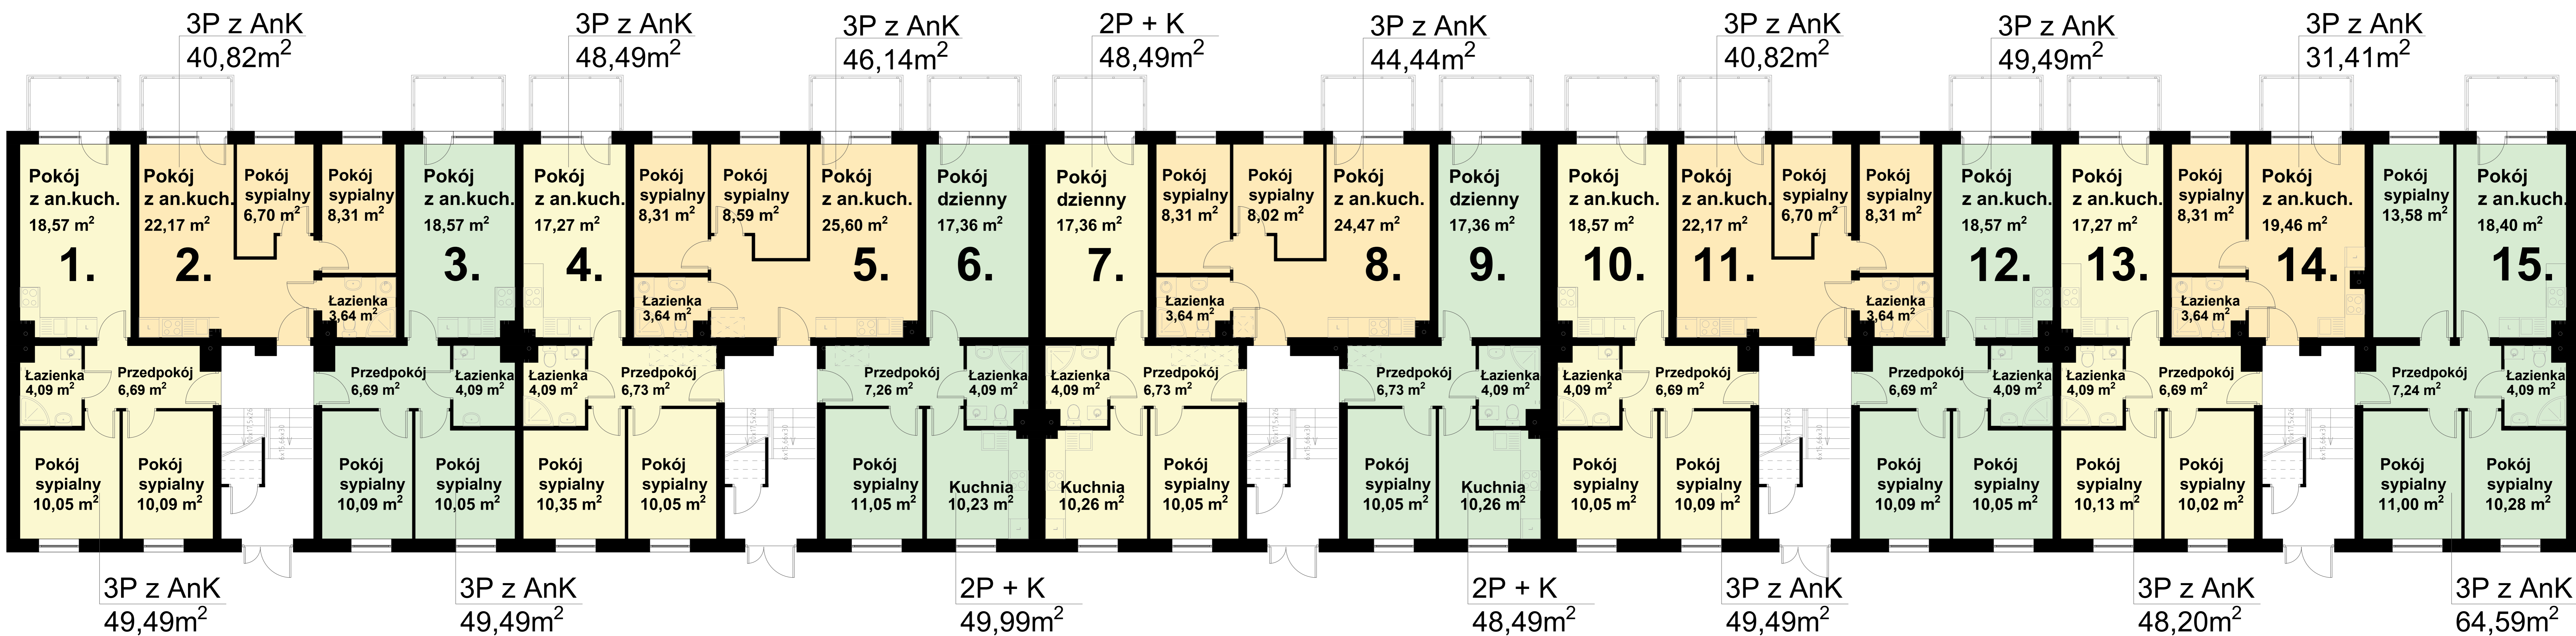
3P z AnK
40,82m$^2$

3P z AnK
48,49m$^2$

3P z AnK
46,14m$^2$

2P + K
48,49m$^2$

3P z AnK
44,44m$^2$

3P z AnK
40,82m$^2$

3P z AnK
49,49m$^2$

3P z AnK
31,41m$^2$

Pokój z an.kuch. 18,57 m$^2$
1.

Pokój z an.kuch. 22,17 m$^2$
Pokój sypialny 6,70 m$^2$
Pokój sypialny 8,31 m$^2$
2.
Łazienka 3,64 m$^2$

Pokój z an.kuch. 18,57 m$^2$
3.

Pokój z an.kuch. 17,27 m$^2$
4.

Pokój sypialny 8,31 m$^2$
Pokój sypialny 8,59 m$^2$
Pokój z an.kuch. 25,60 m$^2$
5.
Łazienka 3,64 m$^2$

Pokój dzienny 17,36 m$^2$
6.

Pokój dzienny 17,36 m$^2$
7.

Pokój sypialny 8,31 m$^2$
Pokój sypialny 8,02 m$^2$
Pokój z an.kuch. 24,47 m$^2$
8.
Łazienka 3,64 m$^2$

Pokój dzienny 17,36 m$^2$
9.

Pokój z an.kuch. 18,57 m$^2$
10.

Pokój z an.kuch. 22,17 m$^2$
Pokój sypialny 6,70 m$^2$
Pokój sypialny 8,31 m$^2$
11.
Łazienka 3,64 m$^2$

Pokój z an.kuch. 18,57 m$^2$
12.

Pokój z an.kuch. 17,27 m$^2$
13.

Pokój sypialny 8,31 m$^2$
Pokój z an.kuch. 19,46 m$^2$
14.
Łazienka 3,64 m$^2$

Pokój sypialny 13,58 m$^2$
Pokój z an.kuch. 18,40 m$^2$
15.

Łazienka 4,09 m$^2$
Przedpokój 6,69 m$^2$
Przedpokój 6,69 m$^2$
Łazienka 4,09 m$^2$
Łazienka 4,09 m$^2$
Przedpokój 6,73 m$^2$
Przedpokój 7,26 m$^2$
Łazienka 4,09 m$^2$
Łazienka 4,09 m$^2$
Przedpokój 6,73 m$^2$
Przedpokój 6,73 m$^2$
Łazienka 4,09 m$^2$
Łazienka 4,09 m$^2$
Przedpokój 6,69 m$^2$
Przedpokój 6,69 m$^2$
Łazienka 4,09 m$^2$
Łazienka 4,09 m$^2$
Przedpokój 6,69 m$^2$
Przedpokój 7,24 m$^2$
Łazienka 4,09 m$^2$

Pokój sypialny 10,05 m$^2$
Pokój sypialny 10,09 m$^2$
Pokój sypialny 10,09 m$^2$
Pokój sypialny 10,05 m$^2$
Pokój sypialny 10,35 m$^2$
Pokój sypialny 10,05 m$^2$
Pokój sypialny 11,05 m$^2$
Kuchnia 10,23 m$^2$
Kuchnia 10,26 m$^2$
Pokój sypialny 10,05 m$^2$
Pokój sypialny 10,05 m$^2$
Kuchnia 10,26 m$^2$
Pokój sypialny 10,05 m$^2$
Pokój sypialny 10,09 m$^2$
Pokój sypialny 10,09 m$^2$
Pokój sypialny 10,05 m$^2$
Pokój sypialny 10,13 m$^2$
Pokój sypialny 10,02 m$^2$
Pokój sypialny 11,00 m$^2$
Pokój sypialny 10,28 m$^2$

3P z AnK
49,49m$^2$

3P z AnK
49,49m$^2$

2P + K
49,99m$^2$

2P + K
48,49m$^2$

3P z AnK
49,49m$^2$

3P z AnK
48,20m$^2$

3P z AnK
64,59m$^2$